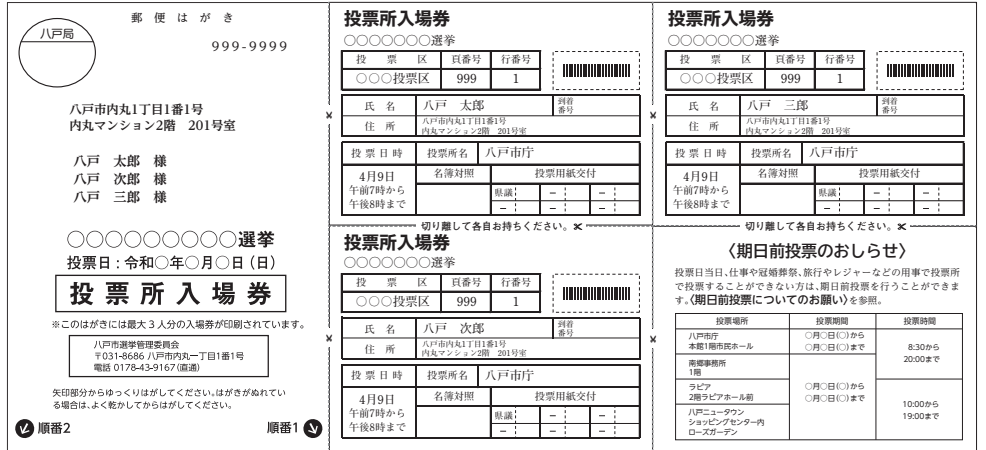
郵 便 は が き

八戸局

999-9999

八戸市内丸1丁目1番1号
内丸マンション2階 201号室

八戸 太郎 様
八戸 次郎 様
八戸 三郎 様

〇〇〇〇〇〇〇〇〇選挙
投票日：令和〇年〇月〇日（日）

投票所入場券

※このはがきには最大３人分の入場券が印刷されています。

八戸市選挙管理委員会
〒031-8686 八戸市内丸一丁目1番1号
電話 0178-43-9167(直通)

矢印部分からゆっくりはがしてください。はがきがぬれている場合は、よく乾かしてからはがしてください。

順番2　順番1

投票所入場券
〇〇〇〇〇〇〇選挙

| 投票区 | 頁番号 | 行番号 |
|---|---|---|
| 〇〇〇投票区 | 999 | 1 |

| 氏名 | 八戸 太郎 | 到着番号 |
|---|---|---|
| 住所 | 八戸市内丸1丁目1番1号 内丸マンション2階 201号室 | |

| 投票日時 | 投票所名 | 八戸市庁 |
|---|---|---|
| 4月9日 午前7時から 午後8時まで | 名簿対照 | 投票用紙交付 |
| | | 県議 - - |

投票所入場券
〇〇〇〇〇〇〇選挙

| 投票区 | 頁番号 | 行番号 |
|---|---|---|
| 〇〇〇投票区 | 999 | 1 |

| 氏名 | 八戸 三郎 | 到着番号 |
|---|---|---|
| 住所 | 八戸市内丸1丁目1番1号 内丸マンション2階 201号室 | |

| 投票日時 | 投票所名 | 八戸市庁 |
|---|---|---|
| 4月9日 午前7時から 午後8時まで | 名簿対照 | 投票用紙交付 |
| | | 県議 - - |

切り離して各自お持ちください。
切り離して各自お持ちください。

投票所入場券
〇〇〇〇〇〇〇選挙

| 投票区 | 頁番号 | 行番号 |
|---|---|---|
| 〇〇〇投票区 | 999 | 1 |

| 氏名 | 八戸 次郎 | 到着番号 |
|---|---|---|
| 住所 | 八戸市内丸1丁目1番1号 内丸マンション2階 201号室 | |

| 投票日時 | 投票所名 | 八戸市庁 |
|---|---|---|
| 4月9日 午前7時から 午後8時まで | 名簿対照 | 投票用紙交付 |
| | | 県議 - - |

〈期日前投票のおしらせ〉

投票日当日、仕事や冠婚葬祭、旅行やレジャーなどの用事で投票所で投票することができない方は、期日前投票を行うことができます。〈期日前投票についてのお願い〉を参照。

| 投票場所 | 投票期間 | 投票時間 |
|---|---|---|
| 八戸市庁 本館1階市民ホール | 〇月〇日(〇)から 〇月〇日(〇)まで | 8:30から 20:00まで |
| 南郷事務所 1階 | | |
| ラピア 2階ラピアホール前 | 〇月〇日(〇)から 〇月〇日(〇)まで | 10:00から 19:00まで |
| 八戸ニュータウン ショッピングセンター内 ローズガーデン | | |